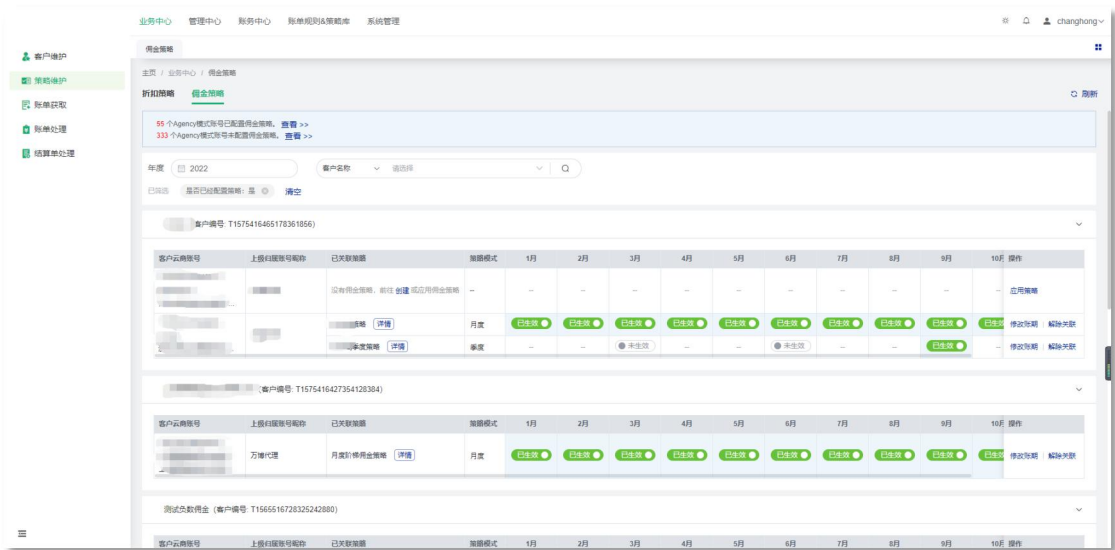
业务中心 管理中心 账务中心 账单规则&策略库 系统管理

changhong

客户维护
策略维护
账单获取
账单处理
结算单处理

佣金策略

主页 / 业务中心 / 佣金策略

折扣策略 佣金策略

刷新

55 个Agency模式账号已配置佣金策略，查看 >>
333 个Agency模式账号未配置佣金策略，查看 >>

年度 2022

客户名称 请选择

已筛选 是否已经配置策略：是 清空

(客户编号: T1575416465178361856)

| 客户云商账号 | 上级归属账号简称 | 已关联策略 | 策略模式 | 1月 | 2月 | 3月 | 4月 | 5月 | 6月 | 7月 | 8月 | 9月 | 10月 | 操作 |
|---|---|---|---|---|---|---|---|---|---|---|---|---|---|---|
| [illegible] | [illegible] | 没有佣金策略，前往 创建 或应用佣金策略 | – | – | – | – | – | – | – | – | – | – | – | 应用策略 |
| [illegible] | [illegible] | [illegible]策略 详情 | 月度 | 已生效 | 已生效 | 已生效 | 已生效 | 已生效 | 已生效 | 已生效 | 已生效 | 已生效 | 已生 | 修改周期 \| 解除关联 |
| | | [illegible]季度策略 详情 | 季度 | – | – | 未生效 | – | – | 未生效 | – | – | 已生效 | – | 修改周期 \| 解除关联 |

(客户编号: T1575416427354128384)

| 客户云商账号 | 上级归属账号简称 | 已关联策略 | 策略模式 | 1月 | 2月 | 3月 | 4月 | 5月 | 6月 | 7月 | 8月 | 9月 | 10月 | 操作 |
|---|---|---|---|---|---|---|---|---|---|---|---|---|---|---|
| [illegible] | 万博代理 | 月度阶梯佣金策略 详情 | 月度 | 已生效 | 已生效 | 已生效 | 已生效 | 已生效 | 已生效 | 已生效 | 已生效 | 已生效 | 已生 | 修改周期 \| 解除关联 |

测试负数佣金 (客户编号: T1565516728325242880)

| 客户云商账号 | 上级归属账号简称 | 已关联策略 | 策略模式 | 1月 | 2月 | 3月 | 4月 | 5月 | 6月 | 7月 | 8月 | 9月 | 10月 | 操作 |
|---|---|---|---|---|---|---|---|---|---|---|---|---|---|---|